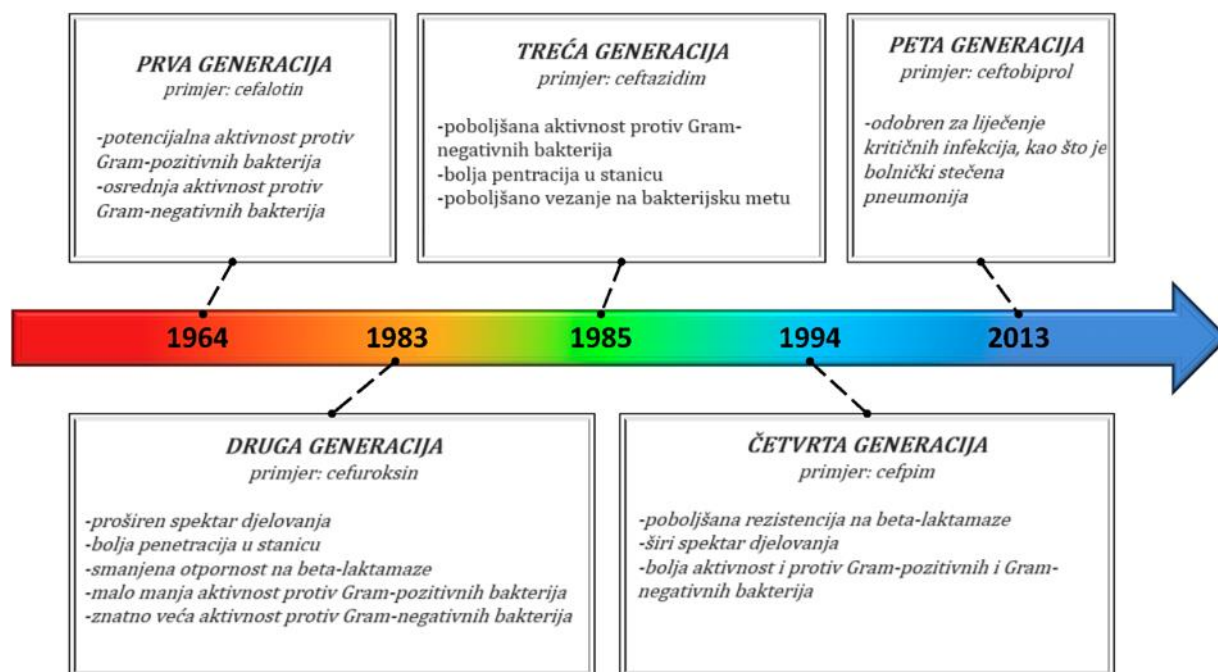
PRVA GENERACIJA
primjer: cefalotin

-potencijalna aktivnost protiv Gram-pozitivnih bakterija
-osrednja aktivnost protiv Gram-negativnih bakterija

TREĆA GENERACIJA
primjer: ceftazidim

-poboljšana aktivnost protiv Gram-negativnih bakterija
-bolja pentracija u stanicu
-poboljšano vezanje na bakterijsku metu

PETA GENERACIJA
primjer: ceftobiprol

-odobren za liječenje kritičnih infekcija, kao što je bolnički stečena pneumonija

1964 1983 1985 1994 2013

DRUGA GENERACIJA
primjer: cefuroksin

-proširen spektar djelovanja
-bolja penetracija u stanicu
-smanjena otpornost na beta-laktamaze
-malo manja aktivnost protiv Gram-pozitivnih bakterija
-znatno veća aktivnost protiv Gram-negativnih bakterija

ČETVRTA GENERACIJA
primjer: cefpim

-poboljšana rezistencija na beta-laktamaze
-širi spektar djelovanja
-bolja aktivnost i protiv Gram-pozitivnih i Gram-negativnih bakterija